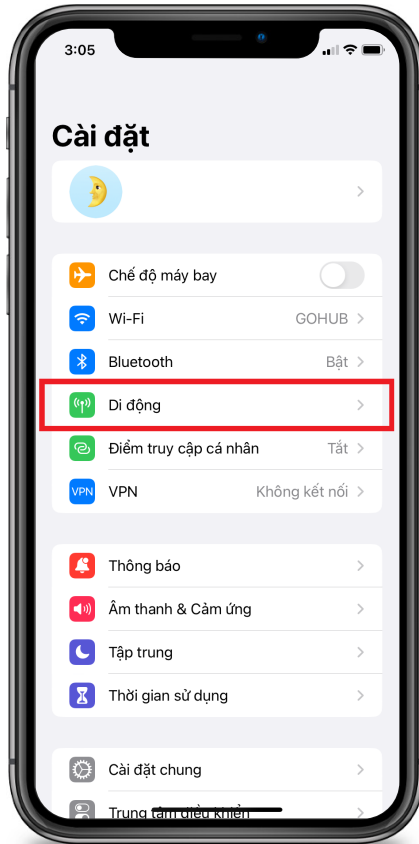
3:05

Cài đặt

Chế độ máy bay

Wi-Fi GOHUB

Bluetooth Bật

Di động

Điểm truy cập cá nhân Tắt

VPN VPN Không kết nối

Thông báo

Âm thanh & Cảm ứng

Tập trung

Thời gian sử dụng

Cài đặt chung

Trung tâm điều khiển